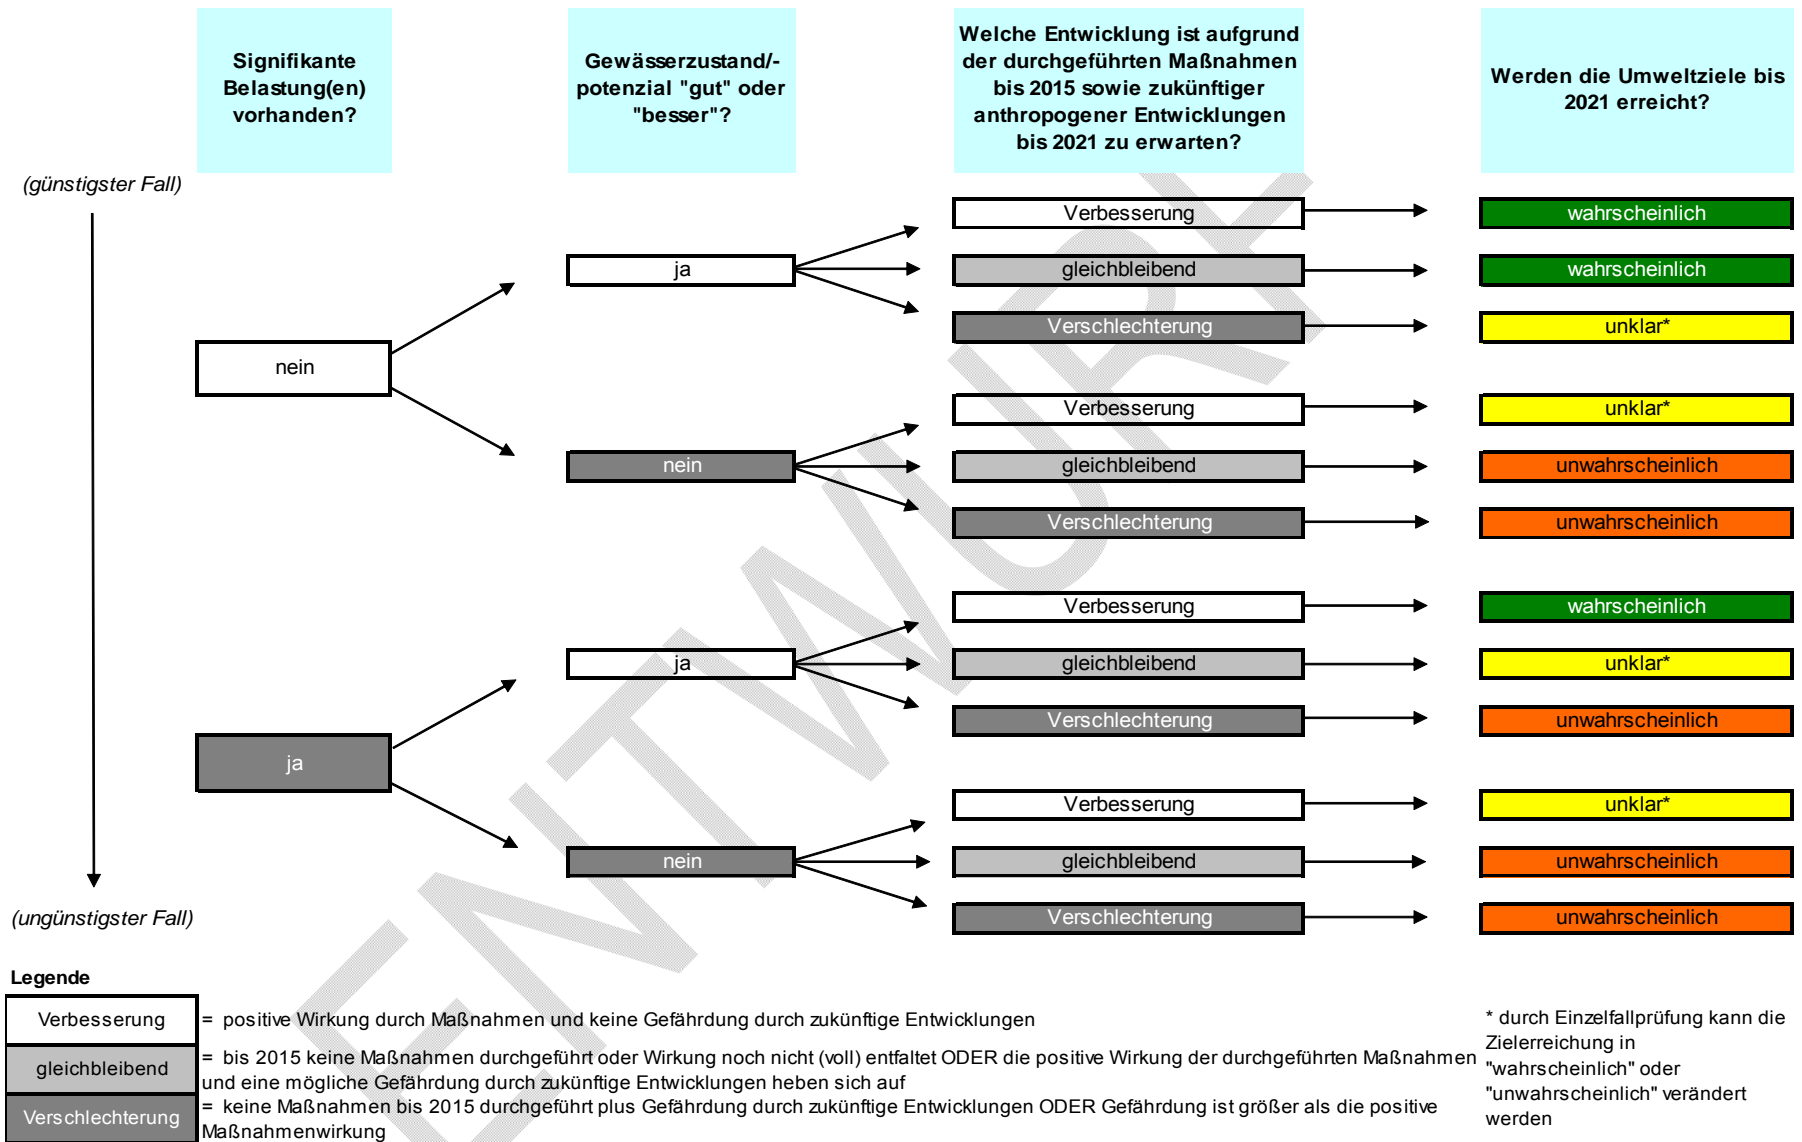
Signifikante Belastung(en) vorhanden?

Gewässerzustand/-potenzial "gut" oder "besser"?

Welche Entwicklung ist aufgrund der durchgeführten Maßnahmen bis 2015 sowie zukünftiger anthropogener Entwicklungen bis 2021 zu erwarten?

Werden die Umweltziele bis 2021 erreicht?

(günstigster Fall)

nein

ja

Verbesserung
wahrscheinlich

gleichbleibend
wahrscheinlich

Verschlechterung
unklar*

nein

Verbesserung
unklar*

gleichbleibend
unwahrscheinlich

Verschlechterung
unwahrscheinlich

ja

ja

Verbesserung
wahrscheinlich

gleichbleibend
unklar*

Verschlechterung
unwahrscheinlich

nein

Verbesserung
unklar*

gleichbleibend
unwahrscheinlich

Verschlechterung
unwahrscheinlich

(ungünstigster Fall)

ENTWURF

Legende

Verbesserung = positive Wirkung durch Maßnahmen und keine Gefährdung durch zukünftige Entwicklungen

gleichbleibend = bis 2015 keine Maßnahmen durchgeführt oder Wirkung noch nicht (voll) entfaltet ODER die positive Wirkung der durchgeführten Maßnahmen und eine mögliche Gefährdung durch zukünftige Entwicklungen heben sich auf

Verschlechterung = keine Maßnahmen bis 2015 durchgeführt plus Gefährdung durch zukünftige Entwicklungen ODER Gefährdung ist größer als die positive Maßnahmenwirkung

* durch Einzelfallprüfung kann die Zielerreichung in "wahrscheinlich" oder "unwahrscheinlich" verändert werden